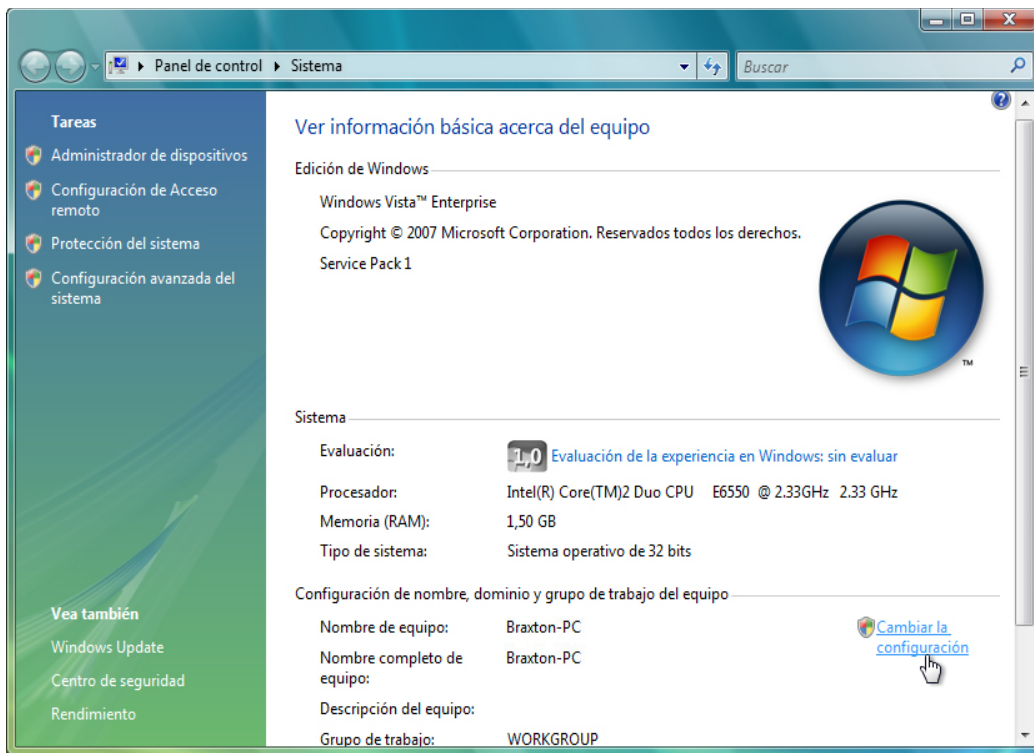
Panel de control ▸ Sistema

Buscar

Tareas

Administrador de dispositivos

Configuración de Acceso remoto

Protección del sistema

Configuración avanzada del sistema

Vea también

Windows Update

Centro de seguridad

Rendimiento

Ver información básica acerca del equipo

Edición de Windows

Windows Vista™ Enterprise

Copyright © 2007 Microsoft Corporation. Reservados todos los derechos.

Service Pack 1

™

Sistema

| Evaluación: | 1,0 Evaluación de la experiencia en Windows: sin evaluar |
|---|---|
| Procesador: | Intel(R) Core(TM)2 Duo CPU E6550 @ 2.33GHz 2.33 GHz |
| Memoria (RAM): | 1,50 GB |
| Tipo de sistema: | Sistema operativo de 32 bits |

Configuración de nombre, dominio y grupo de trabajo del equipo

| Nombre de equipo: | Braxton-PC |
|---|---|
| Nombre completo de equipo: | Braxton-PC |
| Descripción del equipo: | |
| Grupo de trabajo: | WORKGROUP |

Cambiar la configuración